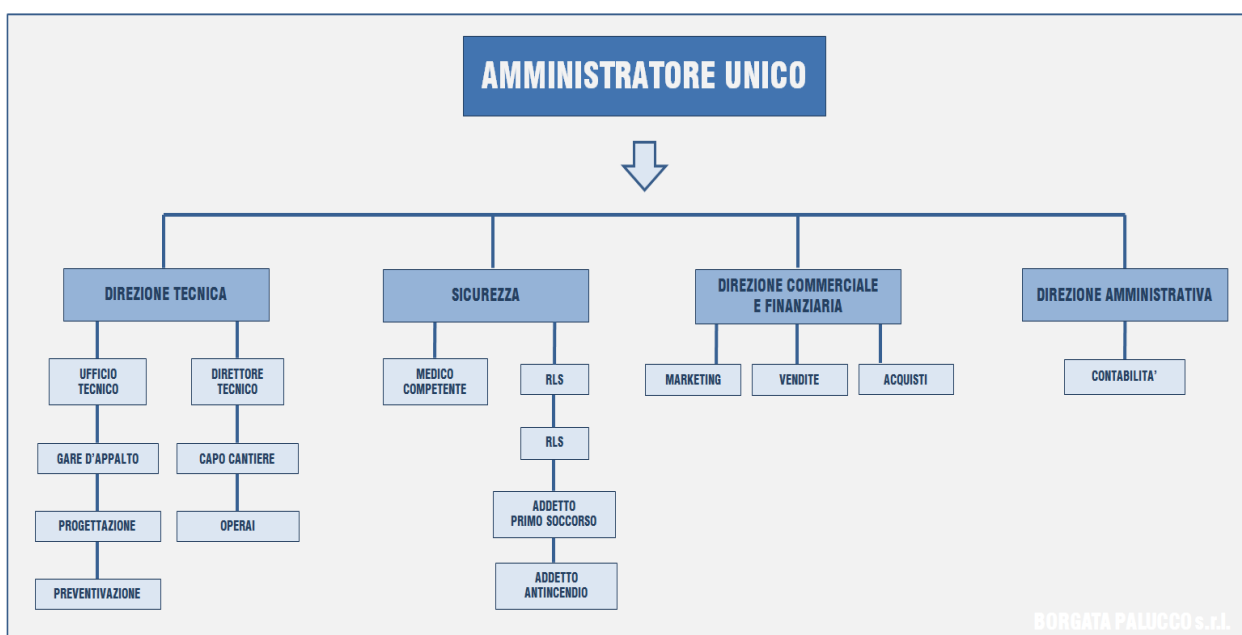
AMMINISTRATORE UNICO

DIREZIONE TECNICA

UFFICIO TECNICO

GARE D'APPALTO

PROGETTAZIONE

PREVENTIVAZIONE

DIRETTORE TECNICO

CAPO CANTIERE

OPERAI

SICUREZZA

MEDICO COMPETENTE

RLS

RLS

ADDETTO PRIMO SOCCORSO

ADDETTO ANTINCENDIO

DIREZIONE COMMERCIALE E FINANZIARIA

MARKETING

VENDITE

ACQUISTI

DIREZIONE AMMINISTRATIVA

CONTABILITA'

BORGATA PALUCCO s.r.l.